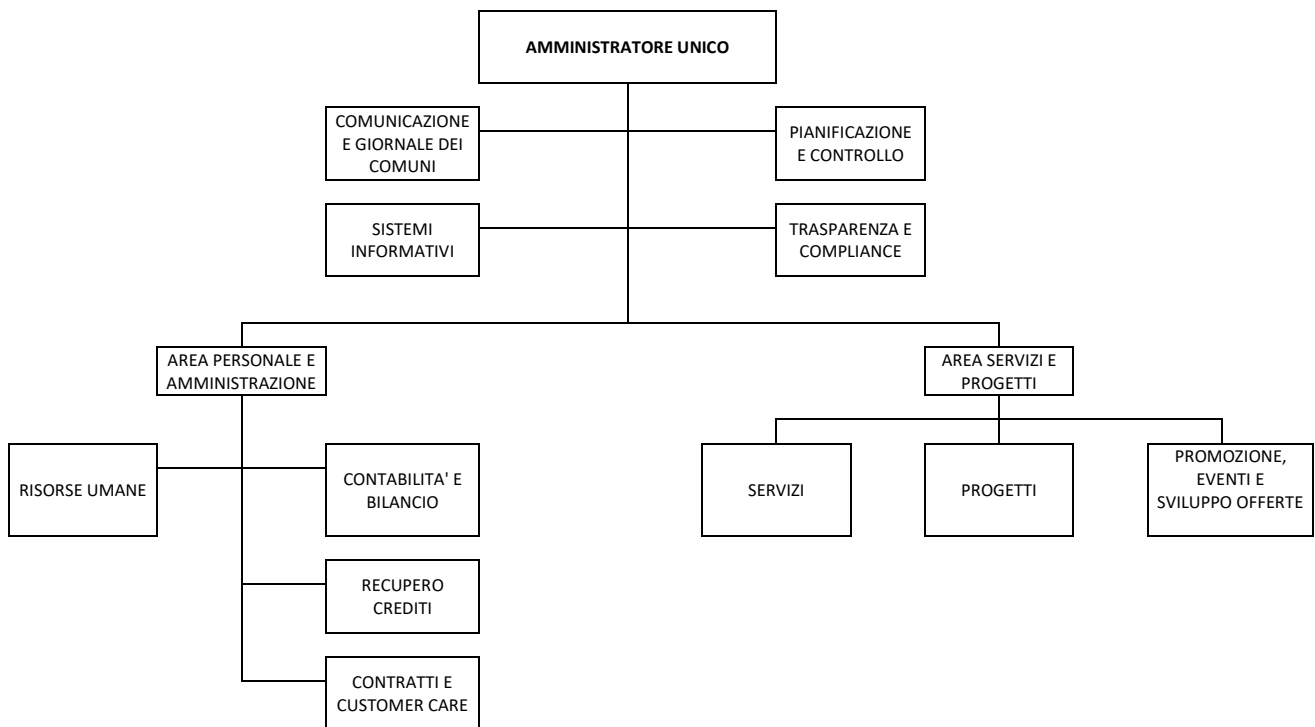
AMMINISTRATORE UNICO

COMUNICAZIONE E GIORNALE DEI COMUNI

PIANIFICAZIONE E CONTROLLO

SISTEMI INFORMATIVI

TRASPARENZA E COMPLIANCE

AREA PERSONALE E AMMINISTRAZIONE

AREA SERVIZI E PROGETTI

RISORSE UMANE

CONTABILITA' E BILANCIO

RECUPERO CREDITI

CONTRATTI E CUSTOMER CARE

SERVIZI

PROGETTI

PROMOZIONE, EVENTI E SVILUPPO OFFERTE